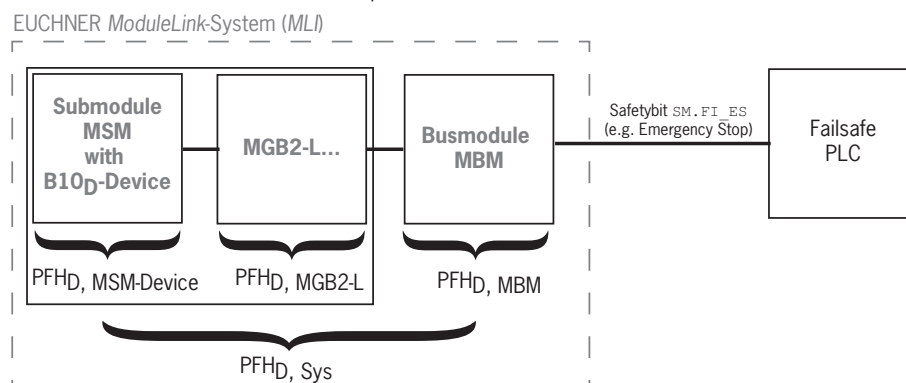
EUCHNER *ModuleLink*-System (*MLI*)

Submodule MSM with B10$_D$-Device

MGB2-L...

Busmodule MBM

Safetybit SM.FI_ES (e.g. Emergency Stop)

Failsafe PLC

PFH$_{D, MSM\text{-}Device}$

PFH$_{D, MGB2\text{-}L}$

PFH$_{D, MBM}$

PFH$_{D, Sys}$